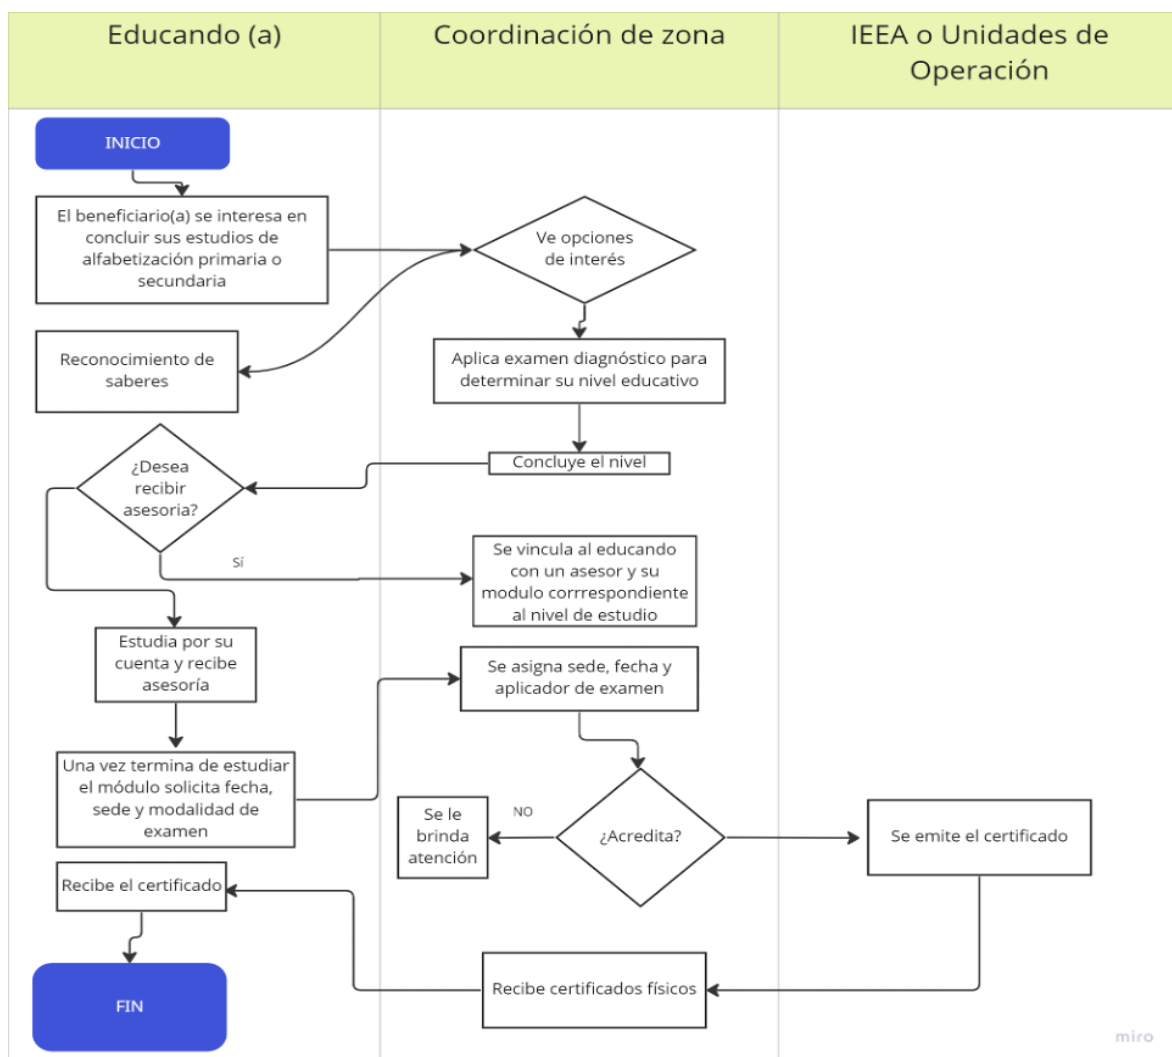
Educando (a)

Coordinación de zona

IEEA o Unidades de Operación

INICIO

El beneficiario(a) se interesa en concluir sus estudios de alfabetización primaria o secundaria

Ve opciones de interés

Reconocimiento de saberes

Aplica examen diagnóstico para determinar su nivel educativo

Concluye el nivel

¿Desea recibir asesoria?

Sí

Se vincula al educando con un asesor y su modulo corrrespondiente al nivel de estudio

Estudia por su cuenta y recibe asesoría

Se asigna sede, fecha y aplicador de examen

Una vez termina de estudiar el módulo solicita fecha, sede y modalidad de examen

NO

Se le brinda atención

¿Acredita?

Se emite el certificado

Recibe el certificado

Recibe certificados físicos

FIN

miro